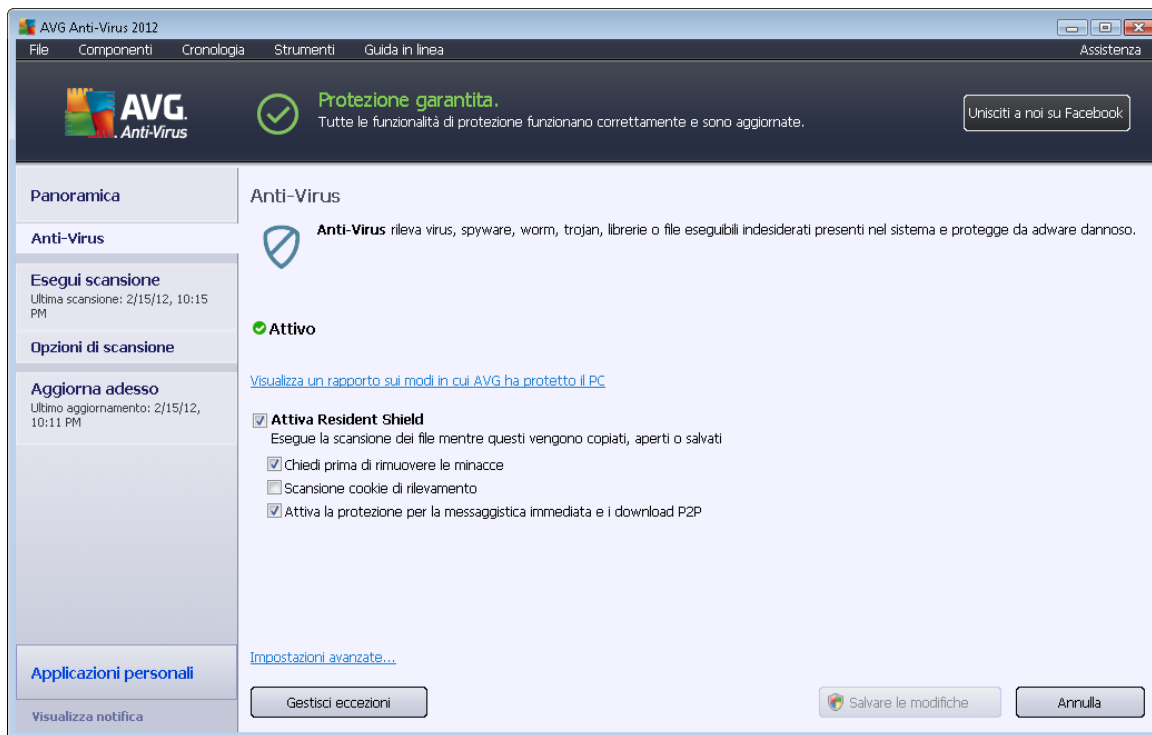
AVG Anti-Virus 2012

File Componenti Cronologia Strumenti Guida in linea Assistenza

AVG. Anti-Virus

Protezione garantita.
Tutte le funzionalità di protezione funzionano correttamente e sono aggiornate.

Unisciti a noi su Facebook

Panoramica

Anti-Virus

Esegui scansione
Ultima scansione: 2/15/12, 10:15 PM

Opzioni di scansione

Aggiorna adesso
Ultimo aggiornamento: 2/15/12, 10:11 PM

Applicazioni personali

Visualizza notifica

Anti-Virus

**Anti-Virus** rileva virus, spyware, worm, trojan, librerie o file eseguibili indesiderati presenti nel sistema e protegge da adware dannoso.

Attivo

Visualizza un rapporto sui modi in cui AVG ha protetto il PC

Attiva Resident Shield
Esegue la scansione dei file mentre questi vengono copiati, aperti o salvati

Chiedi prima di rimuovere le minacce
Scansione cookie di rilevamento
Attiva la protezione per la messaggistica immediata e i download P2P

Impostazioni avanzate...

Gestisci eccezioni

Salvare le modifiche

Annulla